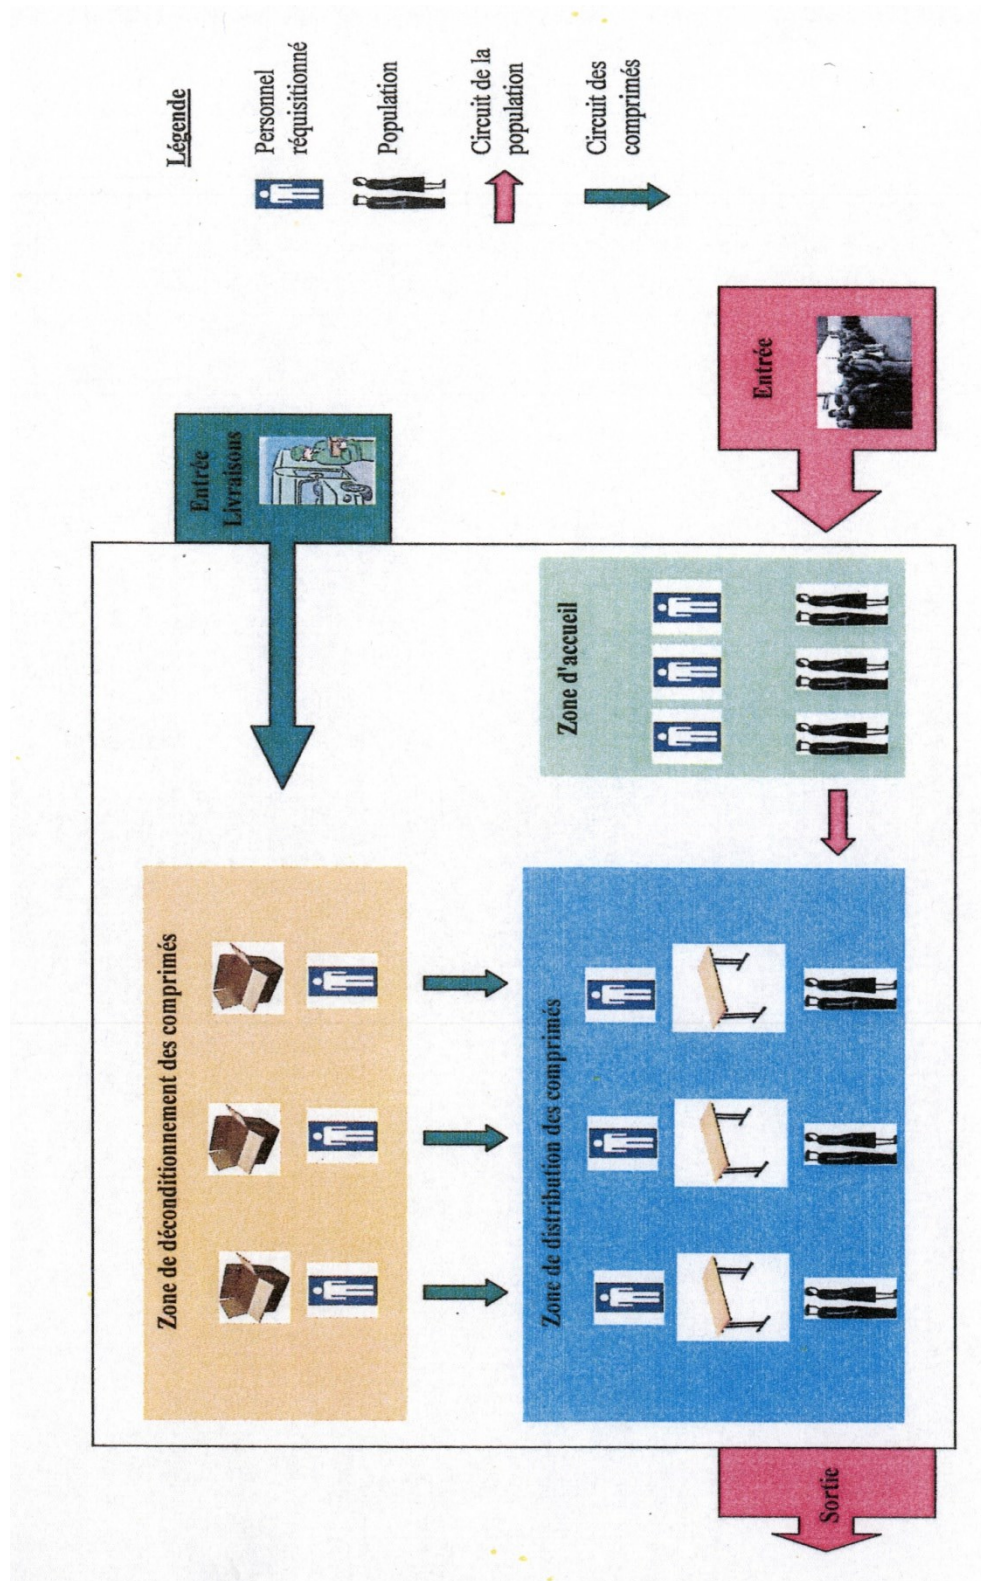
Légende

Personnel réquisitionné

Population

Circuit de la population

Circuit des comprimés

Entrée Livraisons

Entrée

Zone d'accueil

Zone de déconditionnement des comprimés

Zone de distribution des comprimés

Sortie